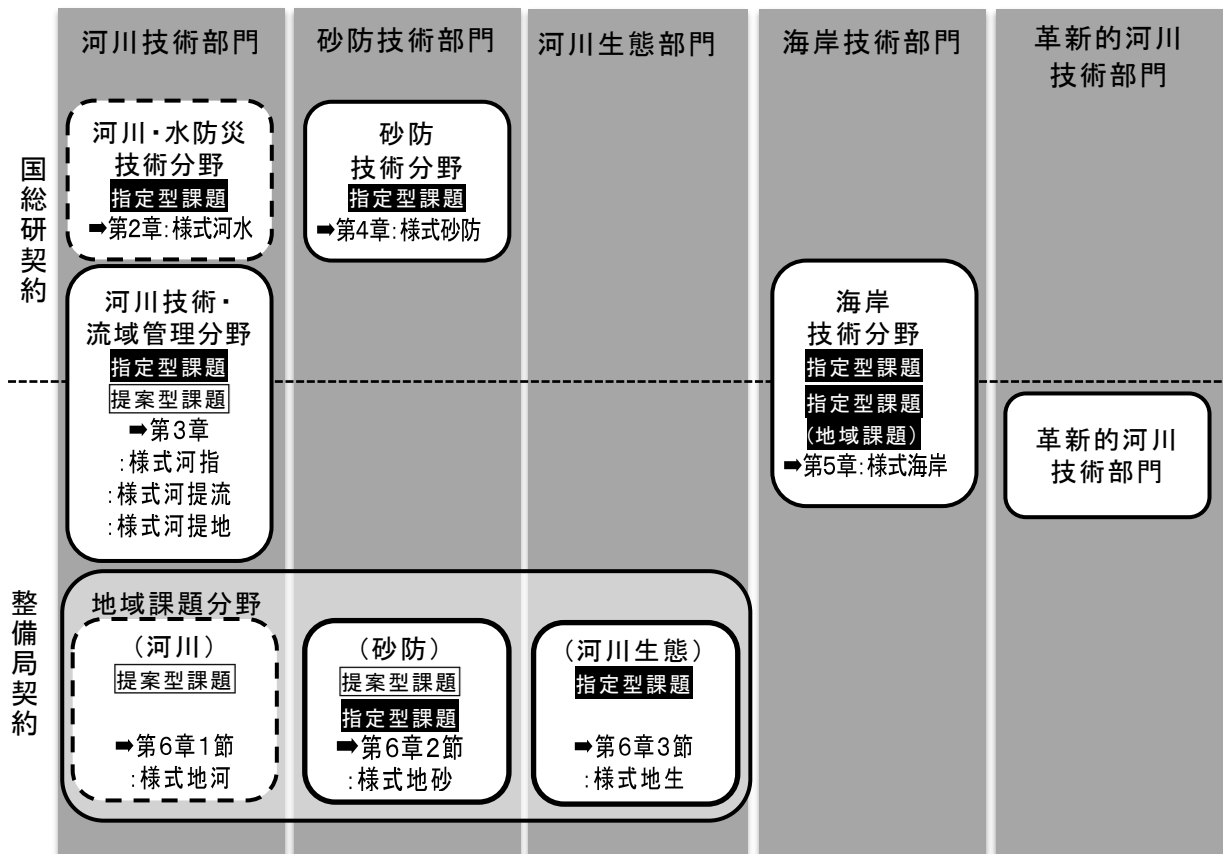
河川技術部門

砂防技術部門

河川生態部門

海岸技術部門

革新的河川技術部門

国総研契約

河川・水防災技術分野
指定型課題
➡第2章:様式河水

砂防技術分野
指定型課題
➡第4章:様式砂防

河川技術・流域管理分野
指定型課題
提案型課題
➡第3章
:様式河指
:様式河提流
:様式河提地

海岸技術分野
指定型課題
指定型課題(地域課題)
➡第5章:様式海岸

革新的河川技術部門

整備局契約

地域課題分野

(河川)
提案型課題
➡第6章1節
:様式地河

(砂防)
提案型課題
指定型課題
➡第6章2節
:様式地砂

(河川生態)
指定型課題
➡第6章3節
:様式地生